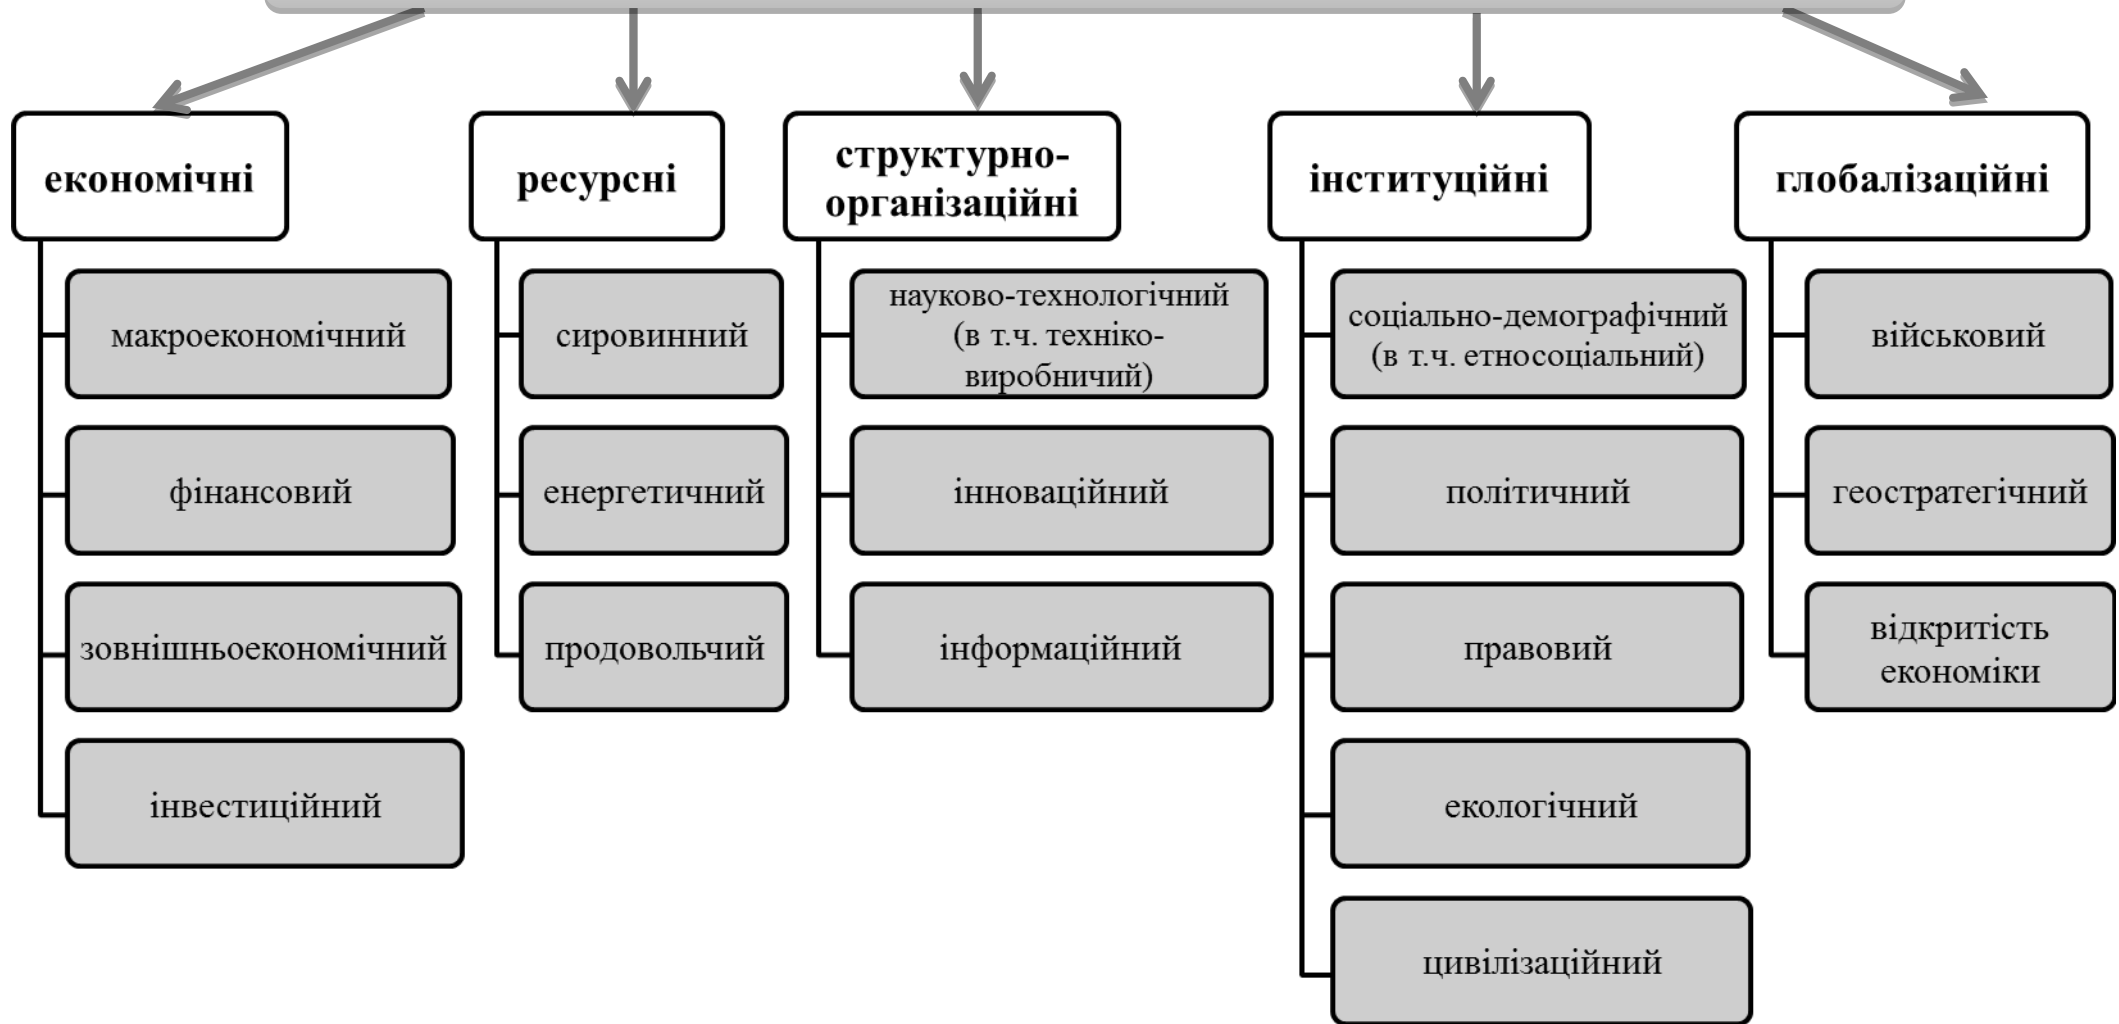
економічні

макроекономічний

фінансовий

зовнішньоекономічний

інвестиційний

ресурсні

сировинний

енергетичний

продовольчий

структурно-організаційні

науково-технологічний (в т.ч. техніко-виробничий)

інноваційний

інформаційний

інституційні

соціально-демографічний (в т.ч. етносоціальний)

політичний

правовий

екологічний

цивілізаційний

глобалізаційні

військовий

геостратегічний

відкритість економіки